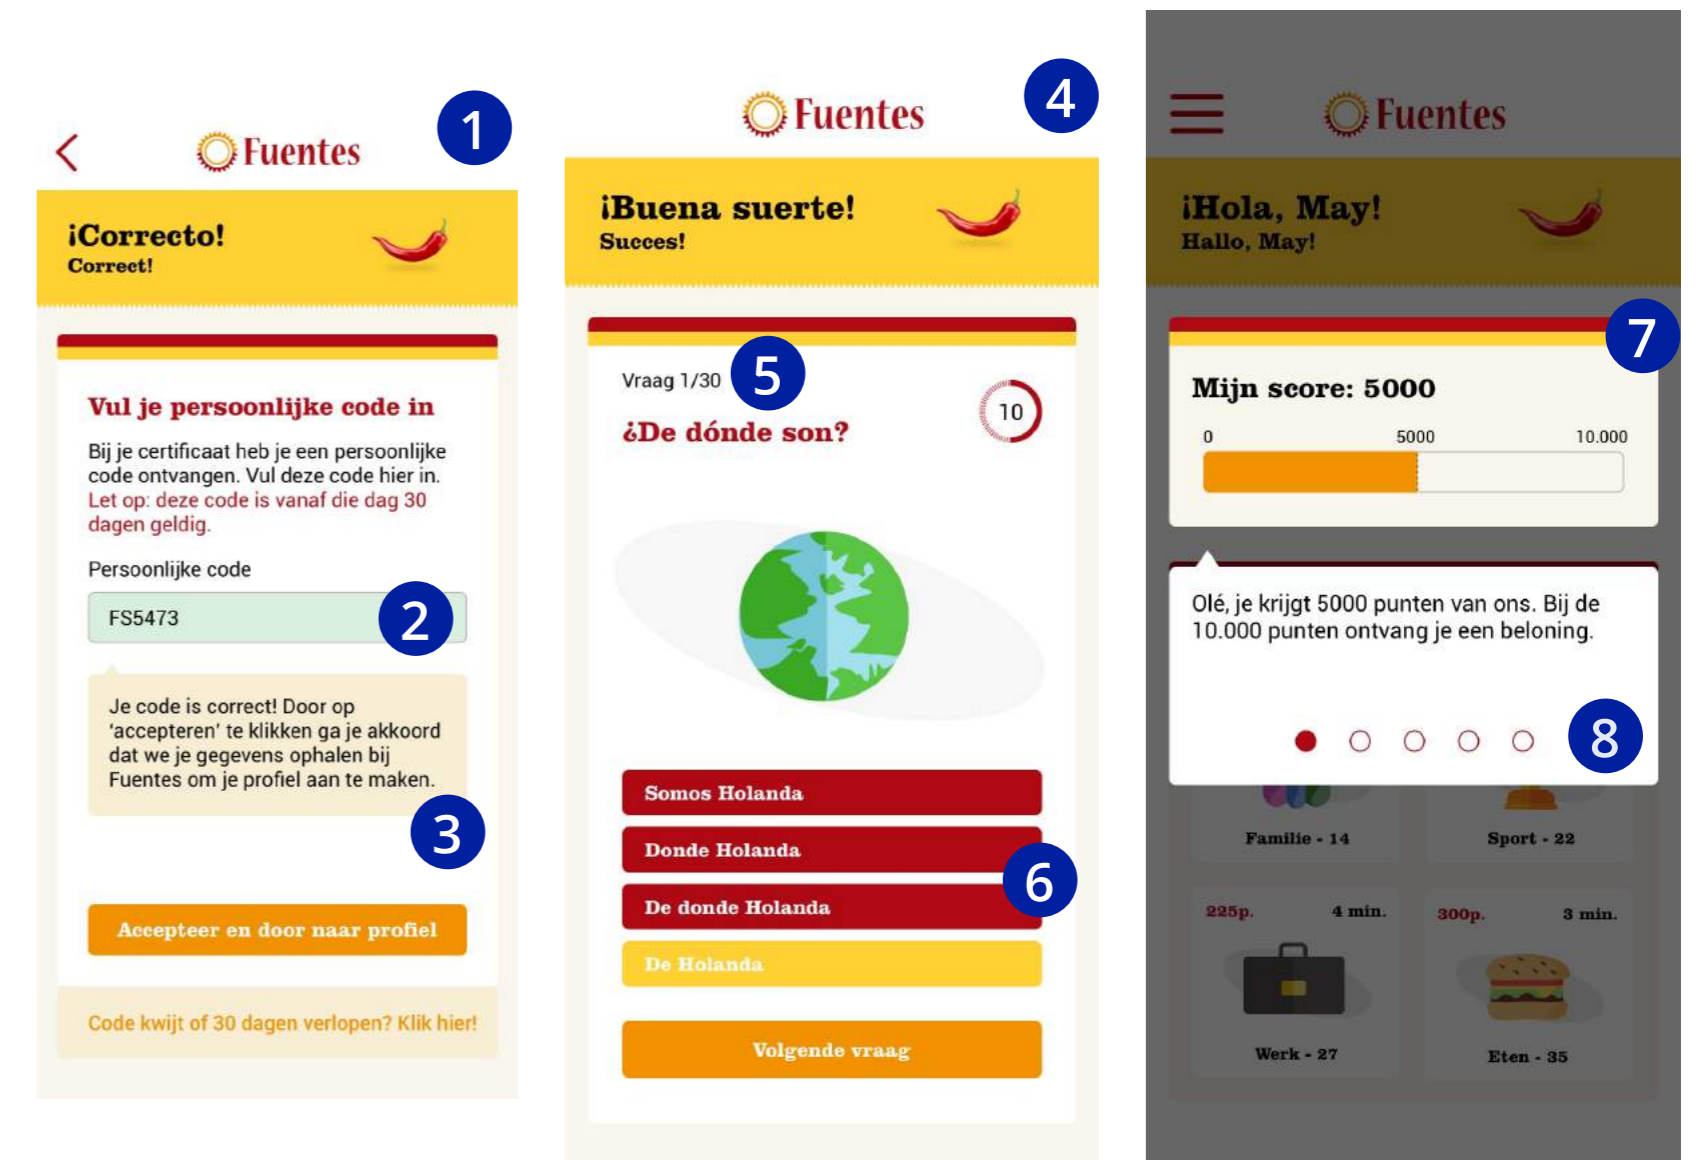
1

Fuentes

¡Correcto!
Correct!

Vul je persoonlijke code in

Bij je certificaat heb je een persoonlijke code ontvangen. Vul deze code hier in. Let op: deze code is vanaf die dag 30 dagen geldig.

Persoonlijke code

FS5473

2

Je code is correct! Door op 'accepteren' te klikken ga je akkoord dat we je gegevens ophalen bij Fuentes om je profiel aan te maken.

3

Accepteer en door naar profiel

Code kwijt of 30 dagen verlopen? Klik hier!

Fuentes

4

¡Buena suerte!
Succes!

Vraag 1/30

5

10

¿De dónde son?

Somos Holanda

Donde Holanda

De donde Holanda

De Holanda

6

Volgende vraag

Fuentes

¡Hola, May!
Hallo, May!

7

Mijn score: 5000

0 5000 10.000

Olé, je krijgt 5000 punten van ons. Bij de 10.000 punten ontvang je een beloning.

8

Familie - 14

Sport - 22

225p. 4 min.

300p. 3 min.

Werk - 27

Eten - 35